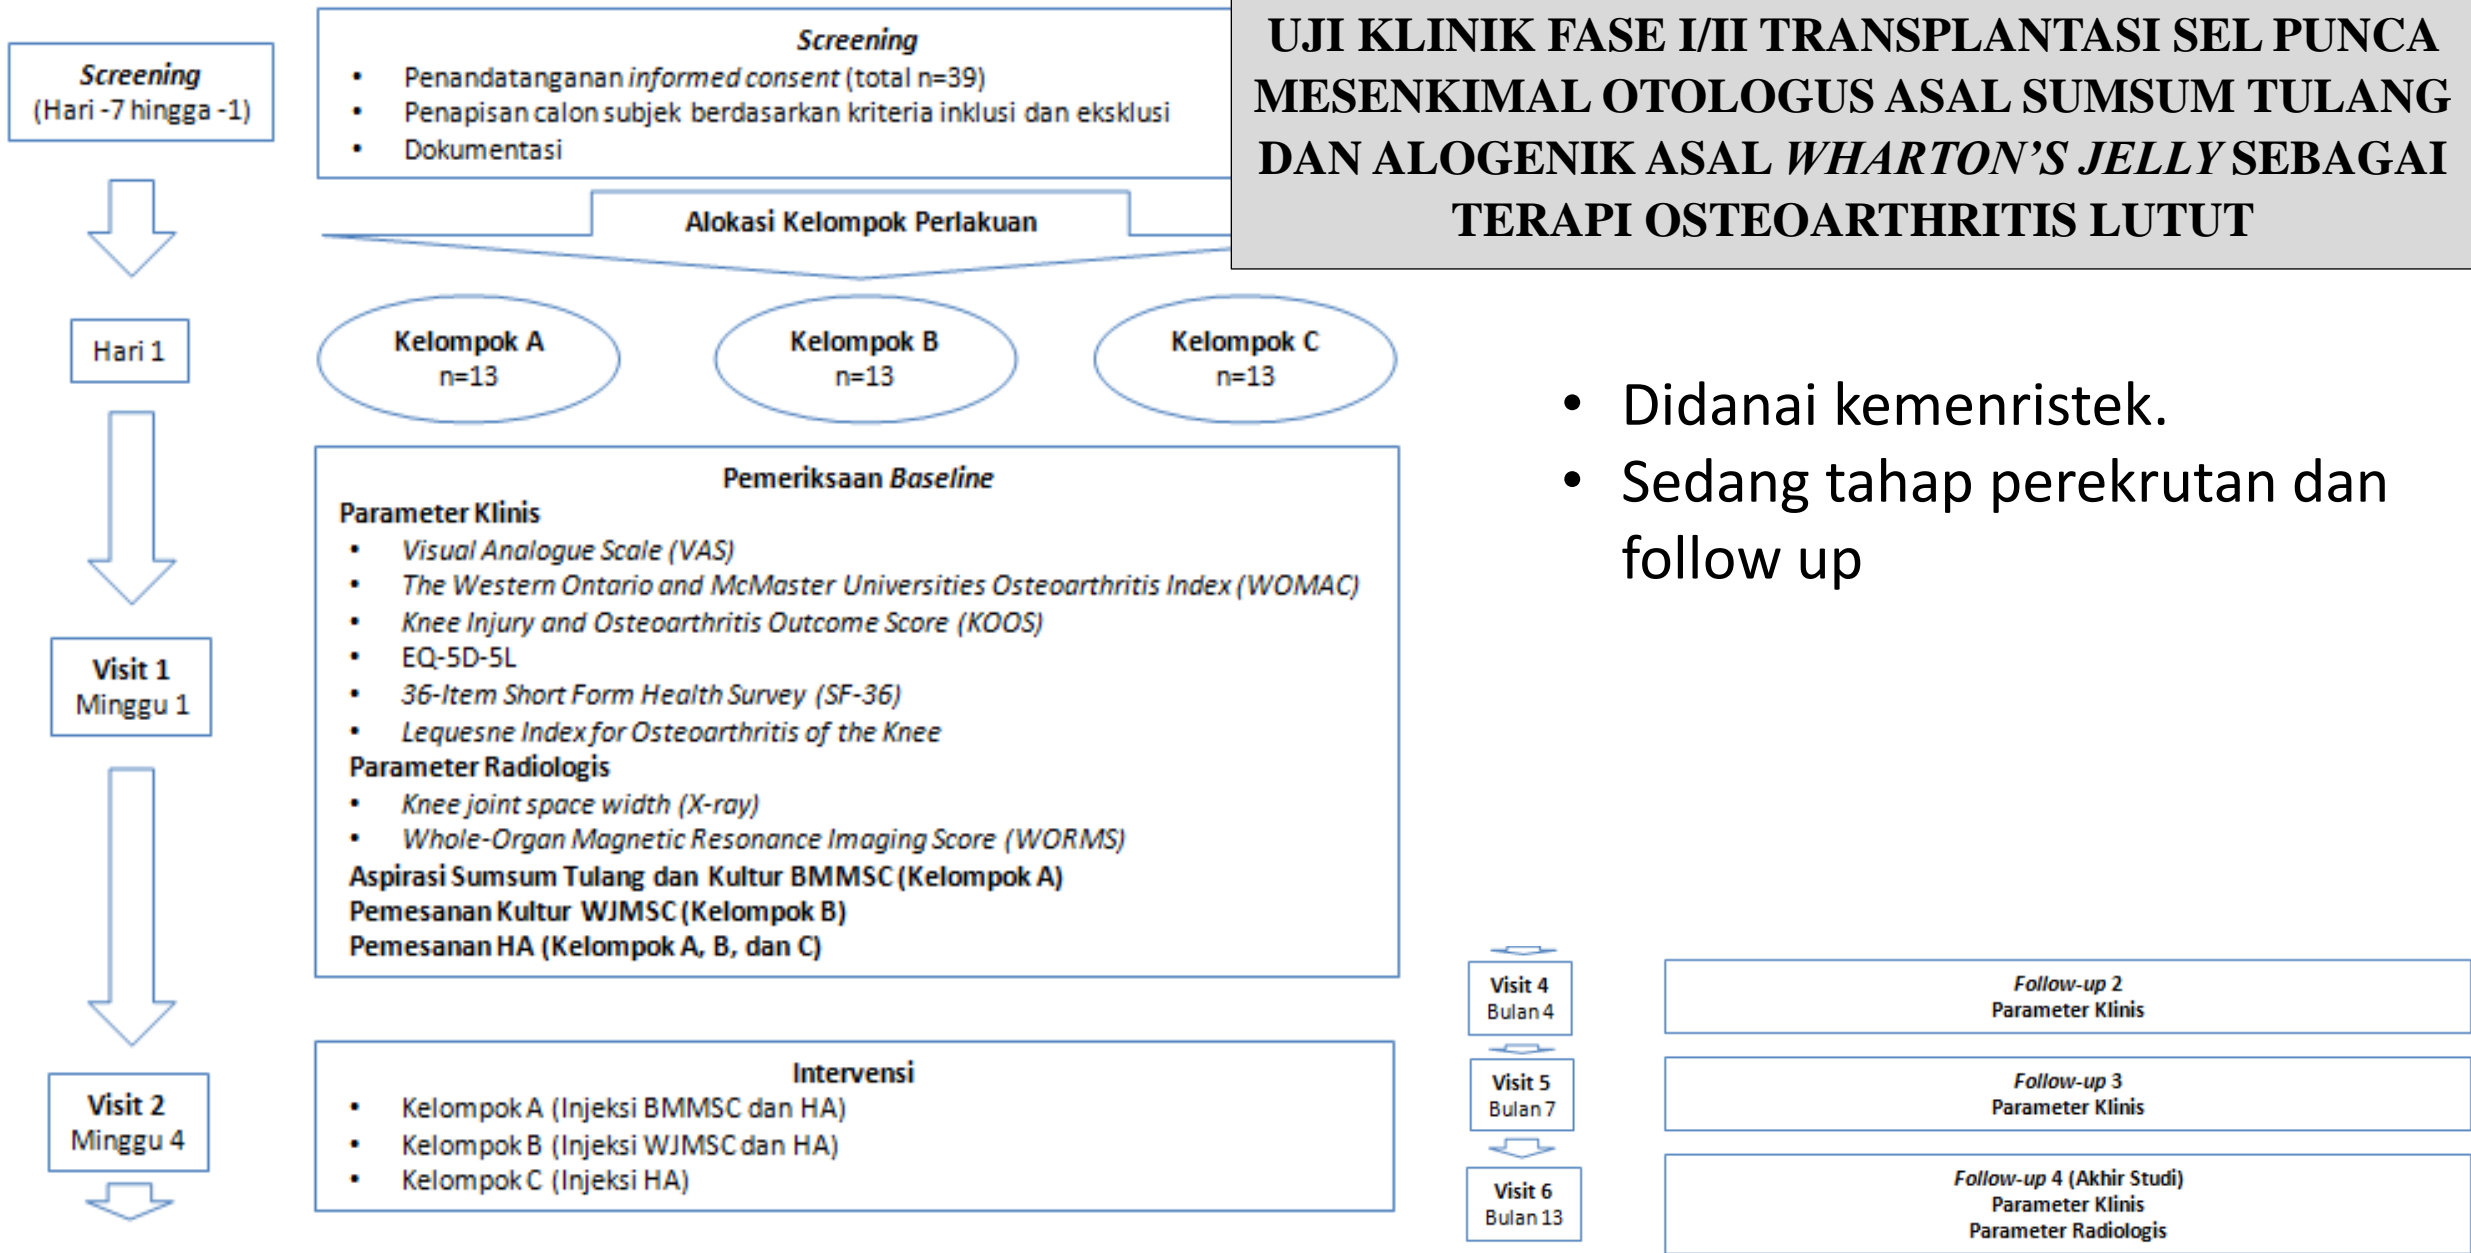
UJI KLINIK FASE I/II TRANSPLANTASI SEL PUNCA MESENKIMAL OTOLOGUS ASAL SUMSUM TULANG DAN ALOGENIK ASAL *WHARTON'S JELLY* SEBAGAI TERAPI OSTEOARTHRITIS LUTUT

*Screening*
(Hari -7 hingga -1)

*Screening*
- Penandatanganan *informed consent* (total n=39)
- Penapisan calon subjek berdasarkan kriteria inklusi dan eksklusi
- Dokumentasi

Alokasi Kelompok Perlakuan

Hari 1

Kelompok A
n=13

Kelompok B
n=13

Kelompok C
n=13

- Didanai kemenristek.
- Sedang tahap perekrutan dan follow up

Visit 1
Minggu 1

Pemeriksaan *Baseline*
Parameter Klinis
- *Visual Analogue Scale (VAS)*
- *The Western Ontario and McMaster Universities Osteoarthritis Index (WOMAC)*
- *Knee Injury and Osteoarthritis Outcome Score (KOOS)*
- EQ-5D-5L
- *36-Item Short Form Health Survey (SF-36)*
- *Lequesne Index for Osteoarthritis of the Knee*

Parameter Radiologis
- *Knee joint space width (X-ray)*
- *Whole-Organ Magnetic Resonance Imaging Score (WORMS)*

Aspirasi Sumsum Tulang dan Kultur BMMSC (Kelompok A)
Pemesanan Kultur WJMSC (Kelompok B)
Pemesanan HA (Kelompok A, B, dan C)

Visit 2
Minggu 4

Intervensi
- Kelompok A (Injeksi BMMSC dan HA)
- Kelompok B (Injeksi WJMSC dan HA)
- Kelompok C (Injeksi HA)

Visit 4
Bulan 4

*Follow-up* 2
Parameter Klinis

Visit 5
Bulan 7

*Follow-up* 3
Parameter Klinis

Visit 6
Bulan 13

*Follow-up* 4 (Akhir Studi)
Parameter Klinis
Parameter Radiologis